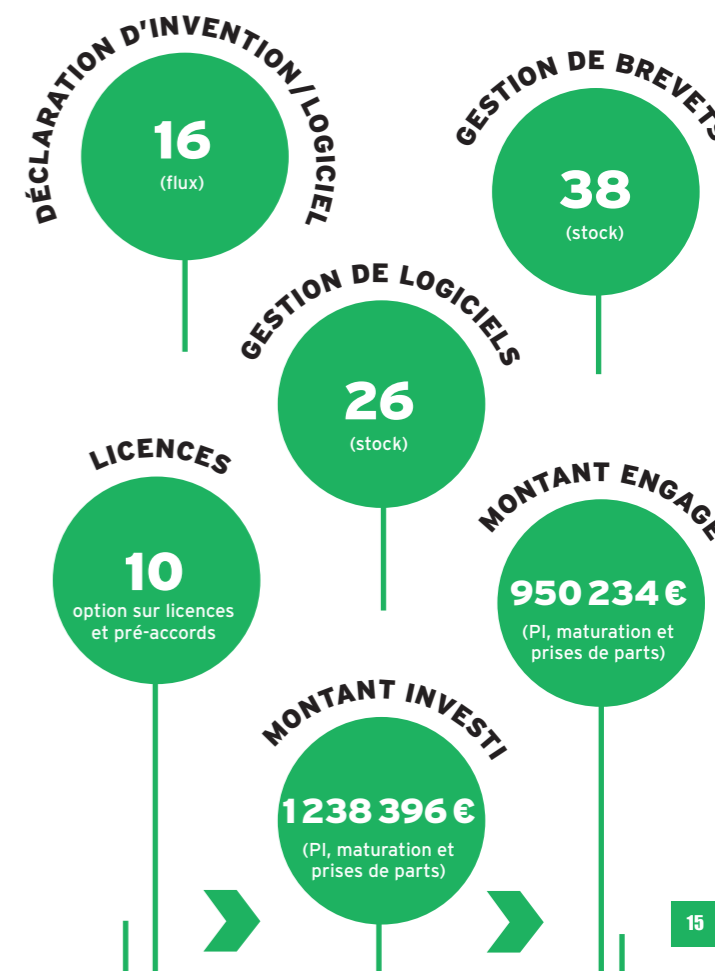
DÉCLARATION D'INVENTION / LOGICIEL

16
(flux)

GESTION DE BREVETS

38
(stock)

GESTION DE LOGICIELS

26
(stock)

LICENCES

10
option sur licences et pré-accords

MONTANT ENGAGÉ

950 234 €
(PI, maturation et prises de parts)

MONTANT INVESTI

1 238 396 €
(PI, maturation et prises de parts)

15